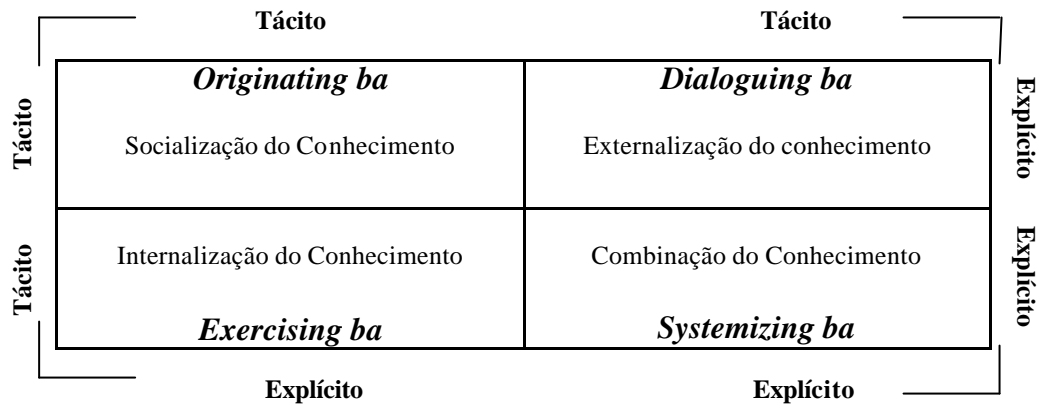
Tácito

Tácito

Tácito

| Originating ba<br>Socialização do Conhecimento | Dialoguing ba<br>Externalização do conhecimento |
|---|---|
| Internalização do Conhecimento<br>Exercising ba | Combinação do Conhecimento<br>Systemizing ba |

Explícito

Tácito

Explícito

Explícito

Explícito